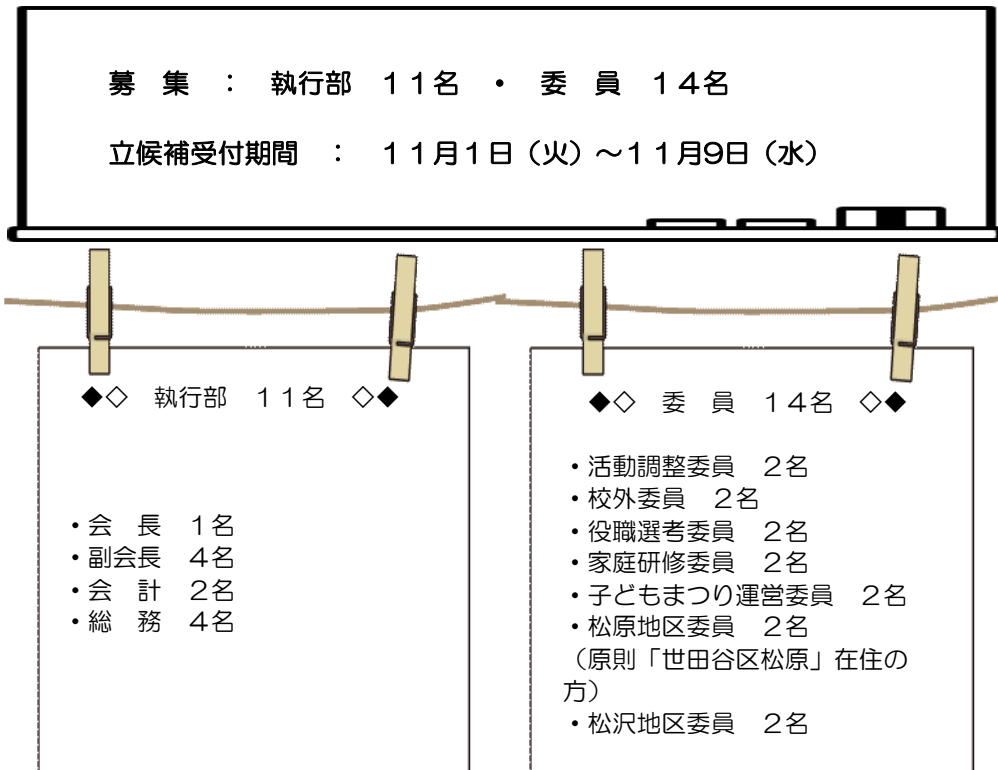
募 集 ： 執行部 11名 ・ 委 員 14名

立候補受付期間 ： 11月1日（火）～11月9日（水）

◆◇ 執行部 11名 ◇◆

・会 長 1名
・副会長 4名
・会 計 2名
・総 務 4名

◆◇ 委 員 14名 ◇◆

・活動調整委員 2名
・校外委員 2名
・役職選考委員 2名
・家庭研修委員 2名
・子どもまつり運営委員 2名
・松原地区委員 2名
（原則「世田谷区松原」在住の方）
・松沢地区委員 2名